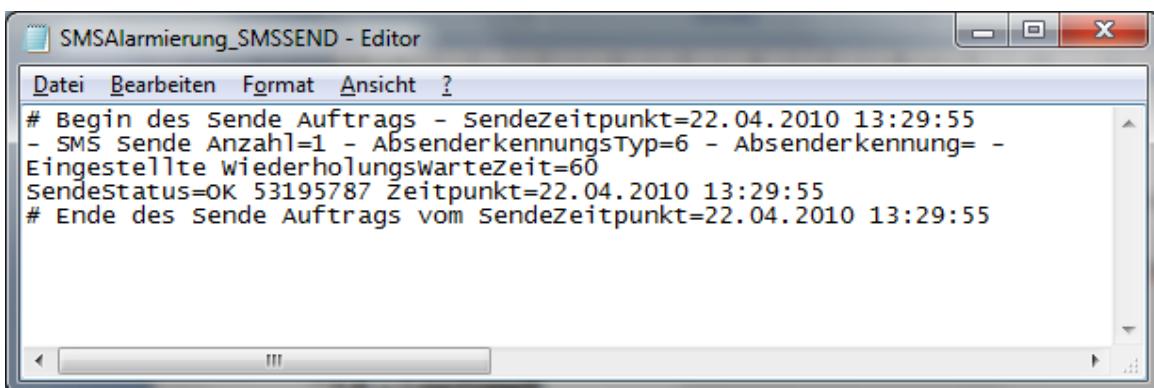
SMSAlarmierung_SMSSEND - Editor

Datei Bearbeiten Format Ansicht ?

# Begin des Sende Auftrags - SendeZeitpunkt=22.04.2010 13:29:55
- SMS Sende Anzahl=1 - AbsenderkennungsTyp=6 - Absenderkennung= -
Eingestellte WiederholungsWarteZeit=60
SendeStatus=OK 53195787 Zeitpunkt=22.04.2010 13:29:55
# Ende des Sende Auftrags vom SendeZeitpunkt=22.04.2010 13:29:55